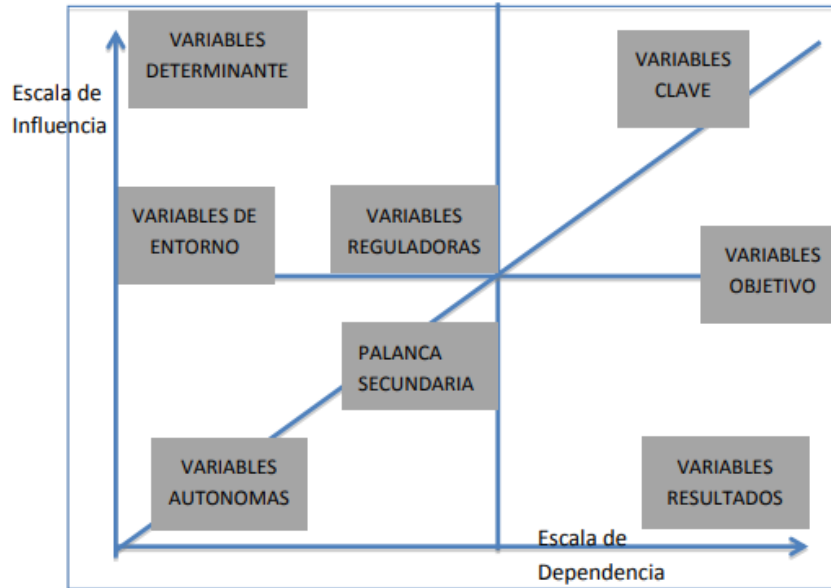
Escala de Influencia

VARIABLES DETERMINANTE

VARIABLES CLAVE

VARIABLES DE ENTORNO

VARIABLES REGULADORAS

VARIABLES OBJETIVO

PALANCA SECUNDARIA

VARIABLES AUTONOMAS

VARIABLES RESULTADOS

Escala de Dependencia